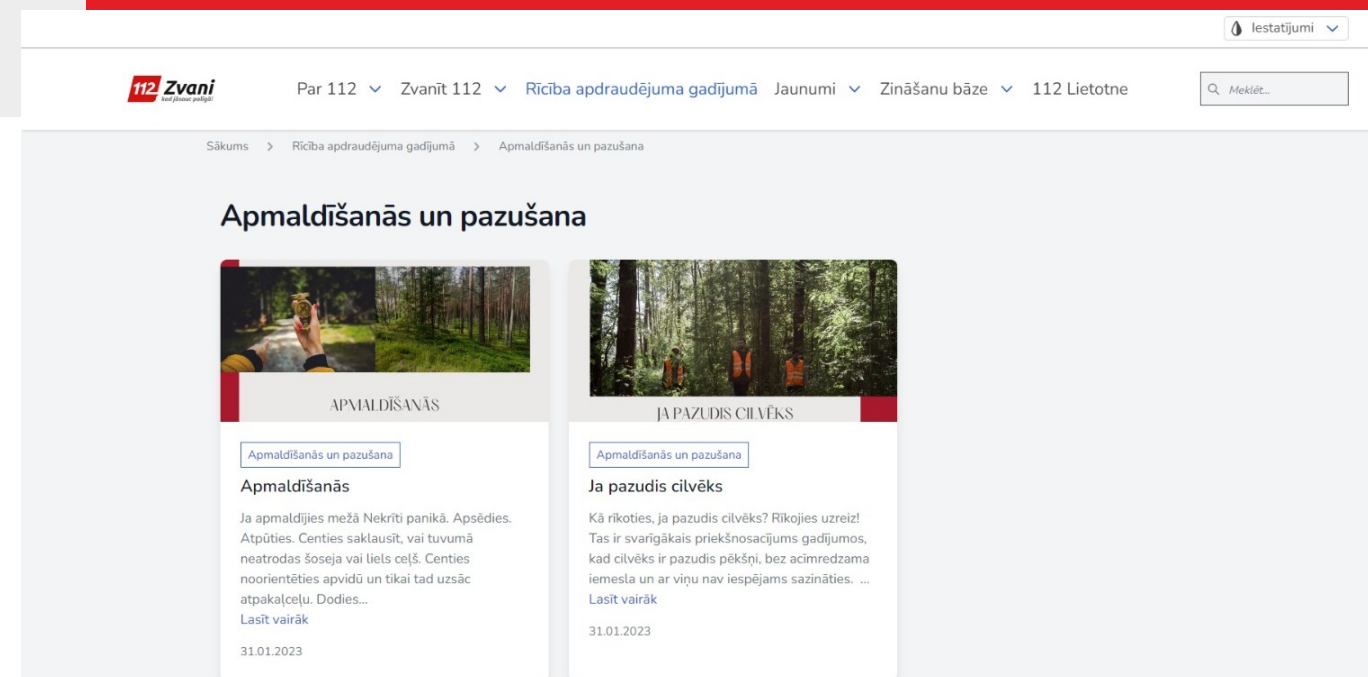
Iestatījumi

112 Zvani
kad jāsauc palīgā!

Par 112 Zvanīt 112 Rīcība apdraudējuma gadījumā Jaunumi Zināšanu bāze 112 Lietotne

Meklēt...

Sākums > Rīcība apdraudējuma gadījumā > Apmaldīšanās un pazušana

Apmaldīšanās un pazušana

APMALDĪŠANĀS

Apmaldīšanās un pazušana

Apmaldīšanās

Ja apmaldījies mežā Nekrīti panikā. Apsēdies. Atpūties. Centies saklausīt, vai tuvumā neatrodas šoseja vai liels ceļš. Centies noorientēties apvidū un tikai tad uzsāc atpakaļceļu. Dodies...
Lasīt vairāk

31.01.2023

JA PAZUDIS CILVĒKS

Apmaldīšanās un pazušana

Ja pazudis cilvēks

Kā rīkoties, ja pazudis cilvēks? Rīkojies uzreiz! Tas ir svarīgākais priekšnosacījums gadījumos, kad cilvēks ir pazudis pēkšņi, bez acīmredzama iemesla un ar viņu nav iespējams sazināties. ...
Lasīt vairāk

31.01.2023